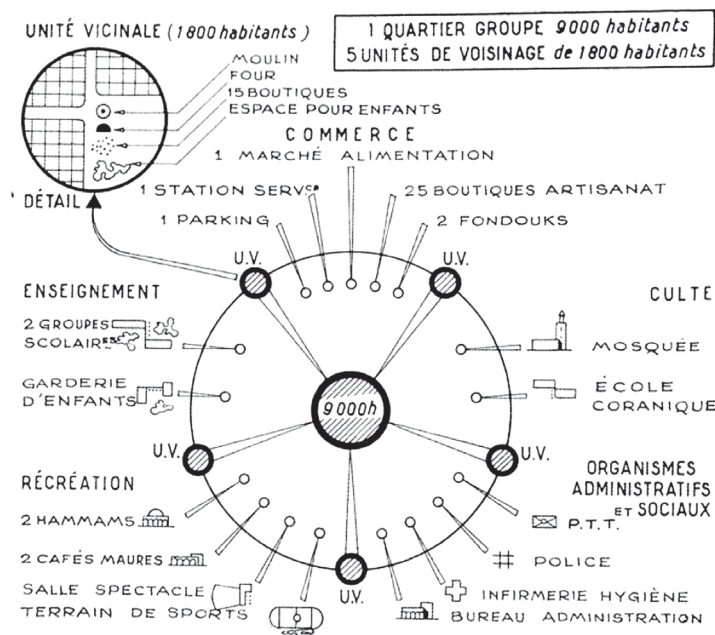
UNITÉ VICINALE (1800 habitants)

MOULIN
FOUR
15 BOUTIQUES
ESPACE POUR ENFANTS

DÉTAIL

1 QUARTIER GROUPE 9000 habitants
5 UNITÉS DE VOISINAGE de 1800 habitants

COMMERCE
1 MARCHÉ ALIMENTATION
1 STATION SERVce
25 BOUTIQUES ARTISANAT
1 PARKING
2 FONDOUKS

U.V.
U.V.

ENSEIGNEMENT
2 GROUPES SCOLAIRES
GARDERIE D'ENFANTS

CULTE
MOSQUÉE
ÉCOLE CORANIQUE

9000h

U.V.
U.V.

RÉCRÉATION
2 HAMMAMS
2 CAFÉS MAURES
SALLE SPECTACLE
TERRAIN DE SPORTS

ORGANISMES ADMINISTRATIFS ET SOCIAUX
P.T.T.
POLICE
INFIRMERIE HYGIÈNE
BUREAU ADMINISTRATION

U.V.